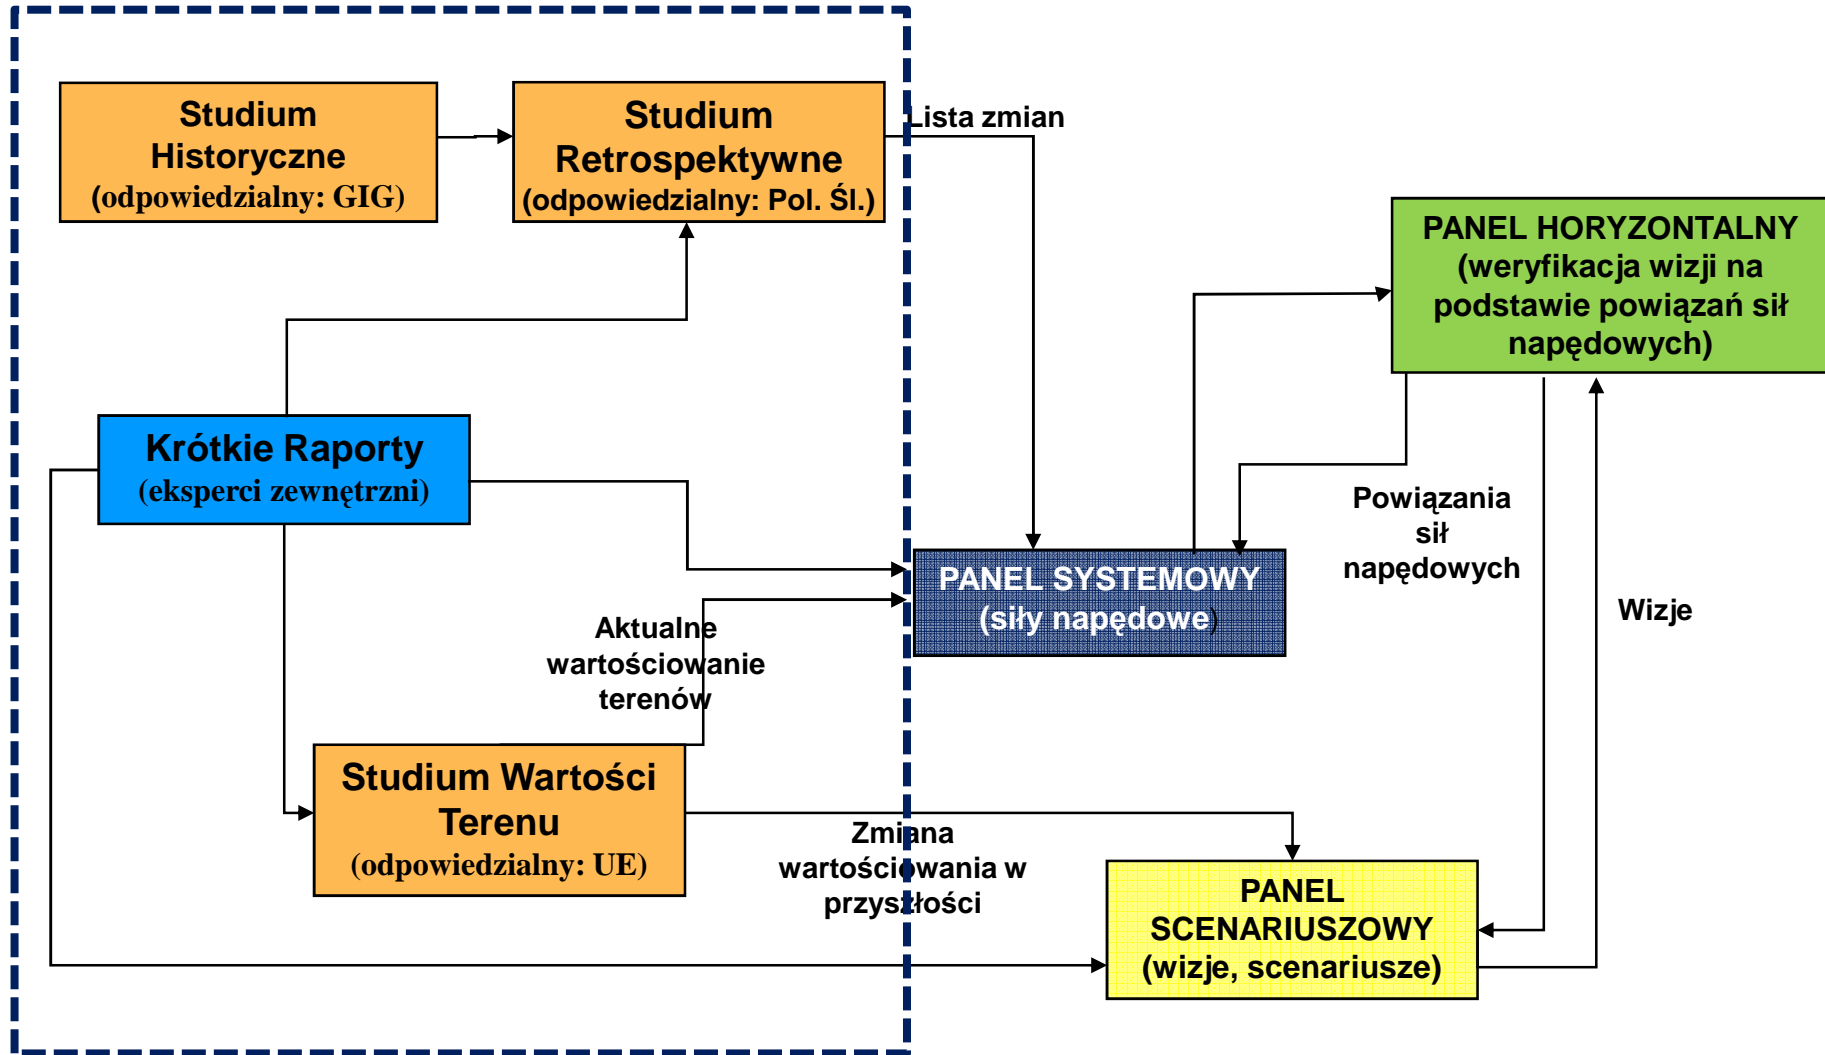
Studium Historyczne
(odpowiedzialny: GIG)

Studium Retrospektywne
(odpowiedzialny: Pol. Śl.)

Lista zmian

PANEL HORYZONTALNY
(weryfikacja wizji na podstawie powiązań sił napędowych)

Krótkie Raporty
(eksperci zewnętrzni)

Powiązania sił napędowych

PANEL SYSTEMOWY
(siły napędowe)

Aktualne wartościowanie terenów

Wizje

Studium Wartości Terenu
(odpowiedzialny: UE)

Zmiana wartościowania w przyszłości

PANEL SCENARIUSZOWY
(wizje, scenariusze)